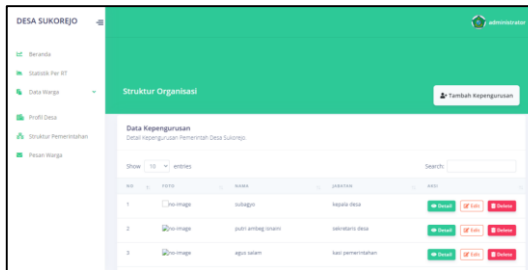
DESA SUKOREJO

administrator

Beranda
Statistik Per RT
Data Warga
Profil Desa
Struktur Pemerintahan
Pesan Warga

Struktur Organisasi

Tambah Kepengurusan

Data Kepengurusan
Detail Kepengurusan Pemerintah Desa Sukorejo

Show 10 entries

Search:

| NO | FOTO | NAMA | JABATAN | AKSI |
|---|---|---|---|---|
| 1 | no-image | subagyo | kepala desa | Detail Edit Delete |
| 2 | no-image | putri ambeg limarni | sekretaris desa | Detail Edit Delete |
| 3 | no-image | agus salam | kasi pemerintahan | Detail Edit Delete |